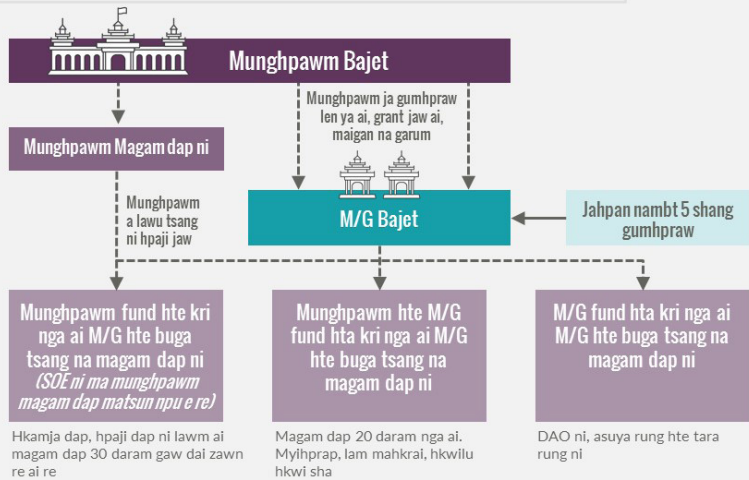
Munghpawm Bajet

Munghpawm Magam dap ni

Munghpawm ja gumhpraw len ya ai, grant jaw ai, maigan na garum

Munghpawm a lawu tsang ni hpaji jaw

M/G Bajet

Jahpan nambt 5 shang gumhpraw

Munghpawm fund hte kri nga ai M/G hte buga tsang na magam dap ni (SOE ni ma munghpawm magam dap matsun npu e re)

Munghpawm hte M/G fund hta kri nga ai M/G hte buga tsang na magam dap ni

M/G fund hta kri nga ai M/G hte buga tsang na magam dap ni

Hkamja dap, hpaji dap ni lawm ai magam dap 30 daram gaw dai zawn re ai re

Magam dap 20 daram nga ai. Myihprap, lam mahkrai, hkwilu hkwi sha

DAO ni, asuya rung hte tara rung ni